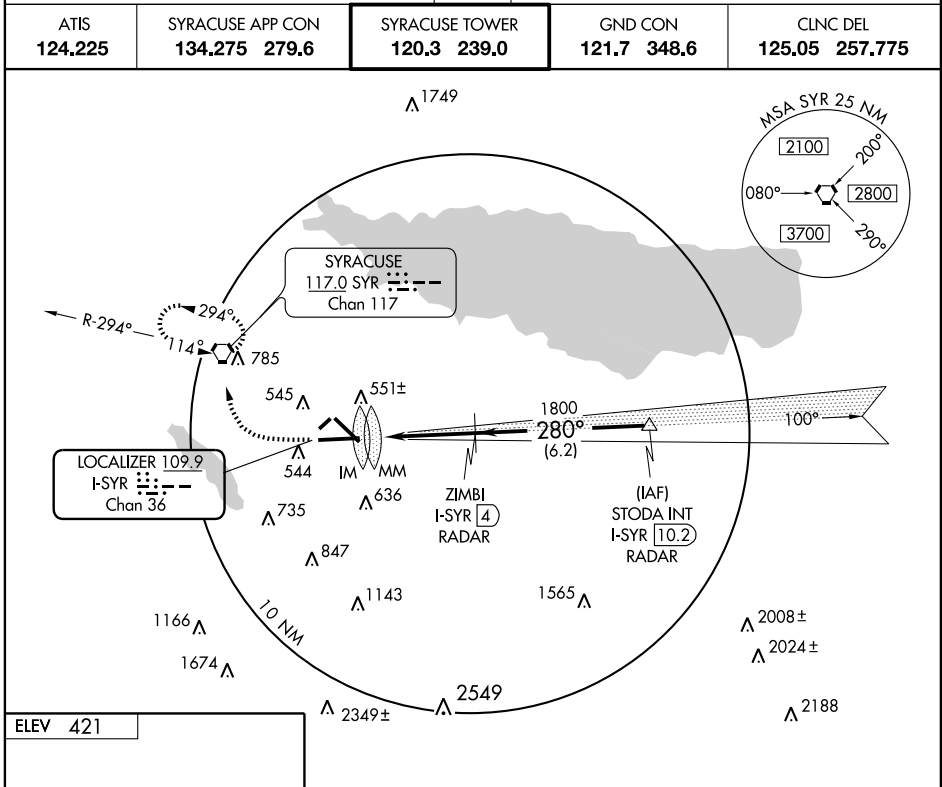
| ATIS | SYRACUSE APP CON | SYRACUSE TOWER | GND CON | CLNC DEL |
|---|---|---|---|---|
| 124.225 | 134.275 279.6 | 120.3 239.0 | 121.7 348.6 | 125.05 257.775 |

1749

MSA SYR 25 NM
2100
200°
080°
2800
3700
290°

SYRACUSE
117.0 SYR
Chan 117

R-294°
294°
114°
785

545
551±

1800
280°
(6.2)
100°

LOCALIZER 109.9
I-SYR
Chan 36

544
IM
MM
636

ZIMBI
I-SYR 4
RADAR

(IAF)
STODA INT
I-SYR 10.2
RADAR

735
847
1143
1565
1166
10 NM
1674
2008±
2024±
2549
2349±
2188

ELEV 421